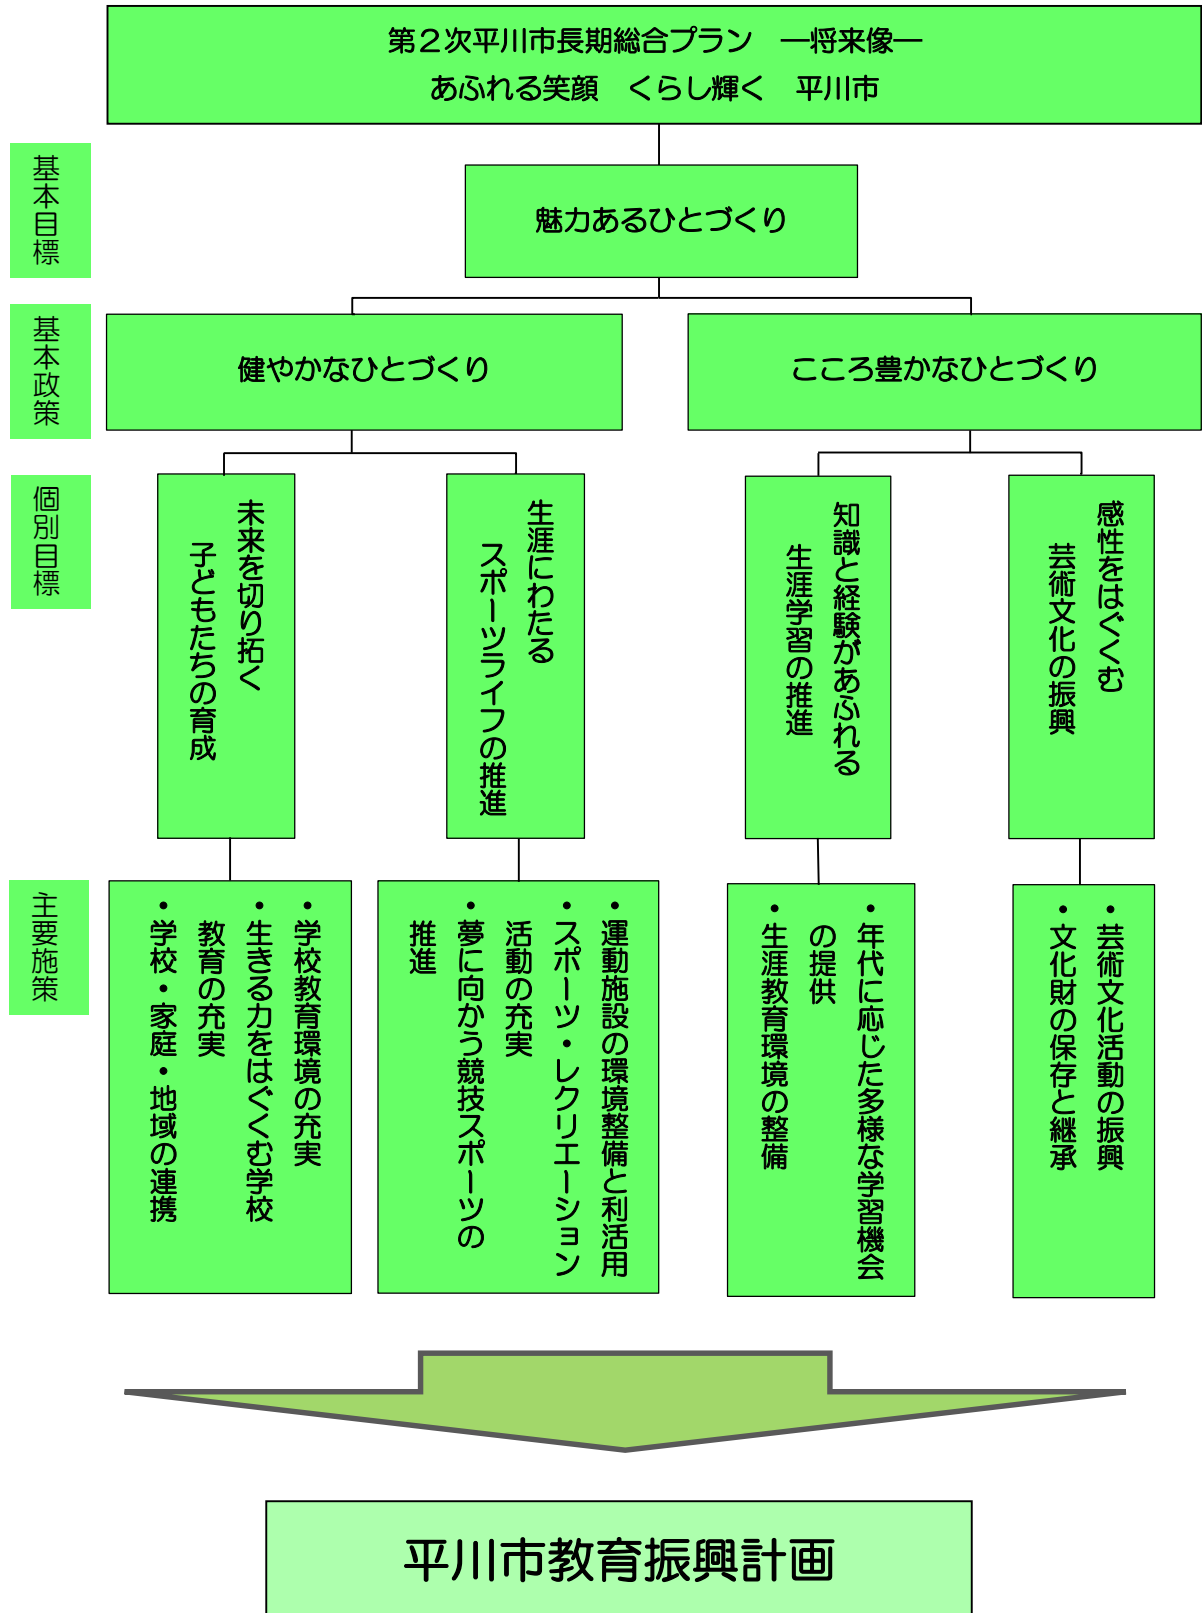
第２次平川市長期総合プラン　―将来像―
あふれる笑顔　くらし輝く　平川市

基本目標

魅力あるひとづくり

基本政策

健やかなひとづくり

こころ豊かなひとづくり

個別目標

未来を切り拓く
子どもたちの育成

生涯にわたる
スポーツライフの推進

知識と経験があふれる
生涯学習の推進

感性をはぐくむ
芸術文化の振興

主要施策

・学校教育環境の充実
・生きる力をはぐくむ学校教育の充実
・学校・家庭・地域の連携

・運動施設の環境整備と利活用
・スポーツ・レクリエーション活動の充実
・夢に向かう競技スポーツの推進

・年代に応じた多様な学習機会の提供
・生涯教育環境の整備

・芸術文化活動の振興
・文化財の保存と継承

平川市教育振興計画